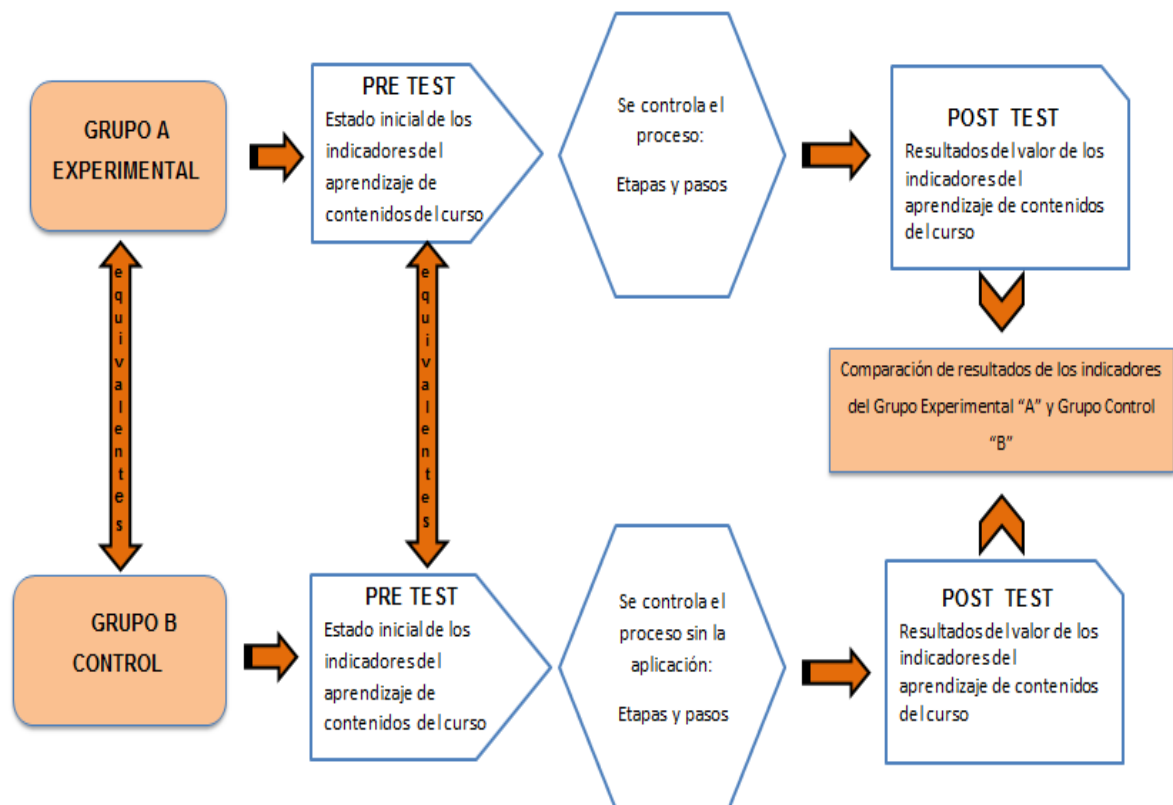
GRUPO A EXPERIMENTAL

PRE TEST
Estado inicial de los indicadores del aprendizaje de contenidos del curso

Se controla el proceso:

Etapas y pasos

POST TEST
Resultados del valor de los indicadores del aprendizaje de contenidos del curso

equivalentes

equivalentes

Comparación de resultados de los indicadores del Grupo Experimental "A" y Grupo Control "B"

GRUPO B CONTROL

PRE TEST
Estado inicial de los indicadores del aprendizaje de contenidos del curso

Se controla el proceso sin la aplicación:

Etapas y pasos

POST TEST
Resultados del valor de los indicadores del aprendizaje de contenidos del curso